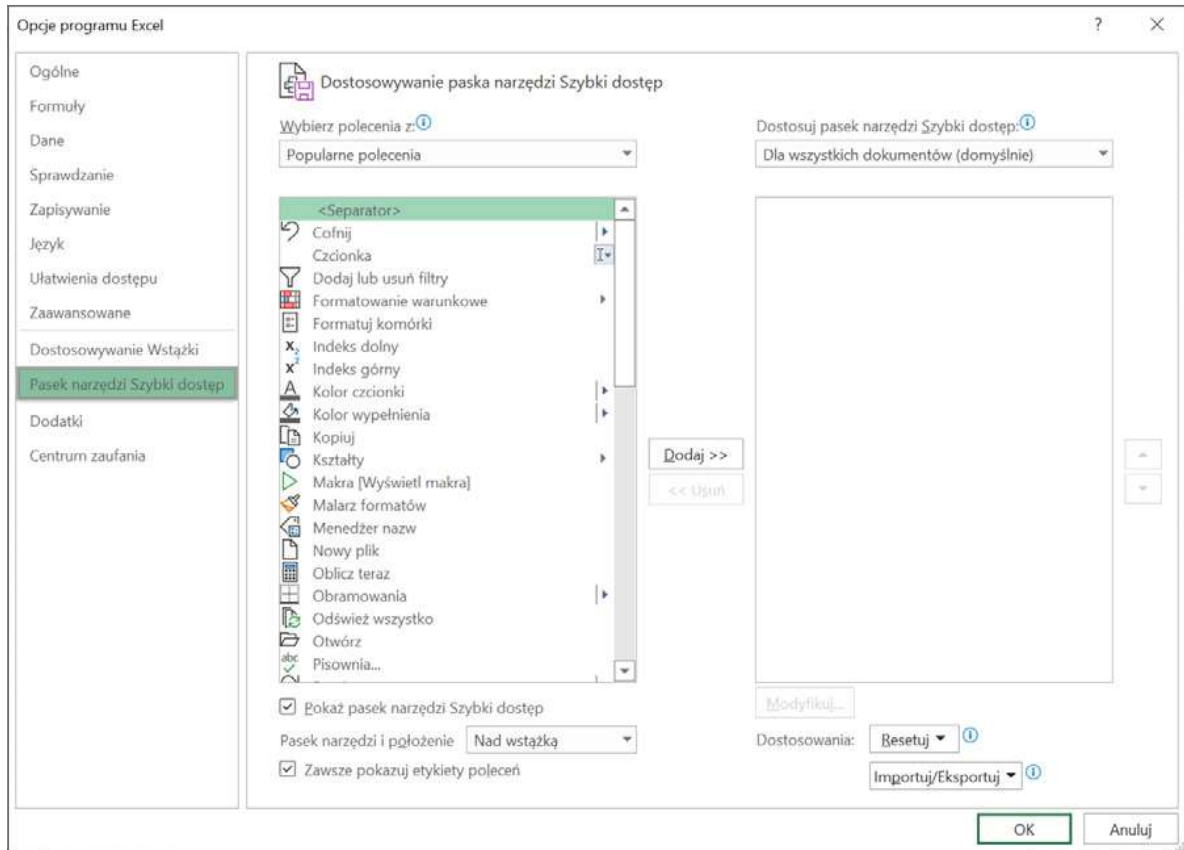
Opcje programu Excel

?

Ogólne
Formuły
Dane
Sprawdzanie
Zapisywanie
Język
Ułatwienia dostępu
Zaawansowane
Dostosowywanie Wstążki
Pasek narzędzi Szybki dostęp
Dodatki
Centrum zaufania

Dostosowywanie paska narzędzi Szybki dostęp

Wybierz polecenia z:
Popularne polecenia

<Separator>
Cofnij
Czcionka
Dodaj lub usuń filtry
Formatowanie warunkowe
Formatuj komórki
Indeks dolny
Indeks górny
Kolor czcionki
Kolor wypełnienia
Kopiuj
Kształty
Makra [Wyświetl makra]
Malarz formatów
Menedżer nazw
Nowy plik
Oblicz teraz
Obramowania
Odśwież wszystko
Otwórz
Pisownia...

Dodaj >>
<< Usuń

Dostosuj pasek narzędzi Szybki dostęp:
Dla wszystkich dokumentów (domyślnie)

Modyfikuj...

Pokaż pasek narzędzi Szybki dostęp
Pasek narzędzi i położenie Nad wstążką
Zawsze pokazuj etykiety poleceń

Dostosowania: Resetuj
Importuj/Eksportuj

OK
Anuluj